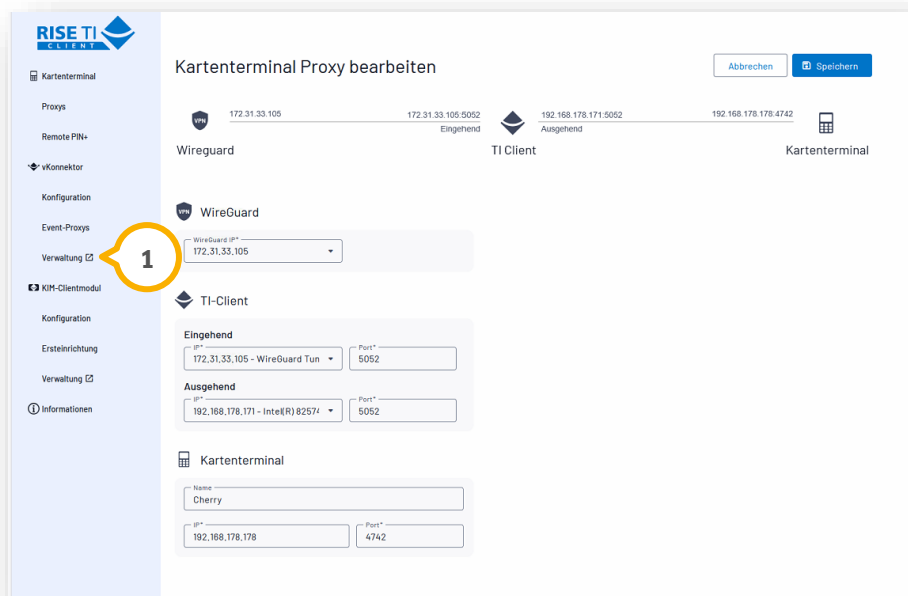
RISE TI CLIENT

Kartenterminal
Proxys
Remote PIN+
vKonnektor
Konfiguration
Event-Proxys
Verwaltung
KIM-Clientmodul
Konfiguration
Ersteinrichtung
Verwaltung
Informationen

1

Kartenterminal Proxy bearbeiten

Abbrechen
Speichern

VPN
172.31.33.105
172.31.33.105:5052
Eingehend
192.168.178.171:5052
Ausgehend
192.168.178.178:4742

Wireguard
TI Client
Kartenterminal

WireGuard
WireGuard IP*
172.31.33.105

TI-Client
Eingehend
IP*
172.31.33.105 - WireGuard Tun
Port*
5052
Ausgehend
IP*
192.168.178.171 - Intel(R) 8257
Port*
5052

Kartenterminal
Name
Cherry
IP*
192.168.178.178
Port*
4742